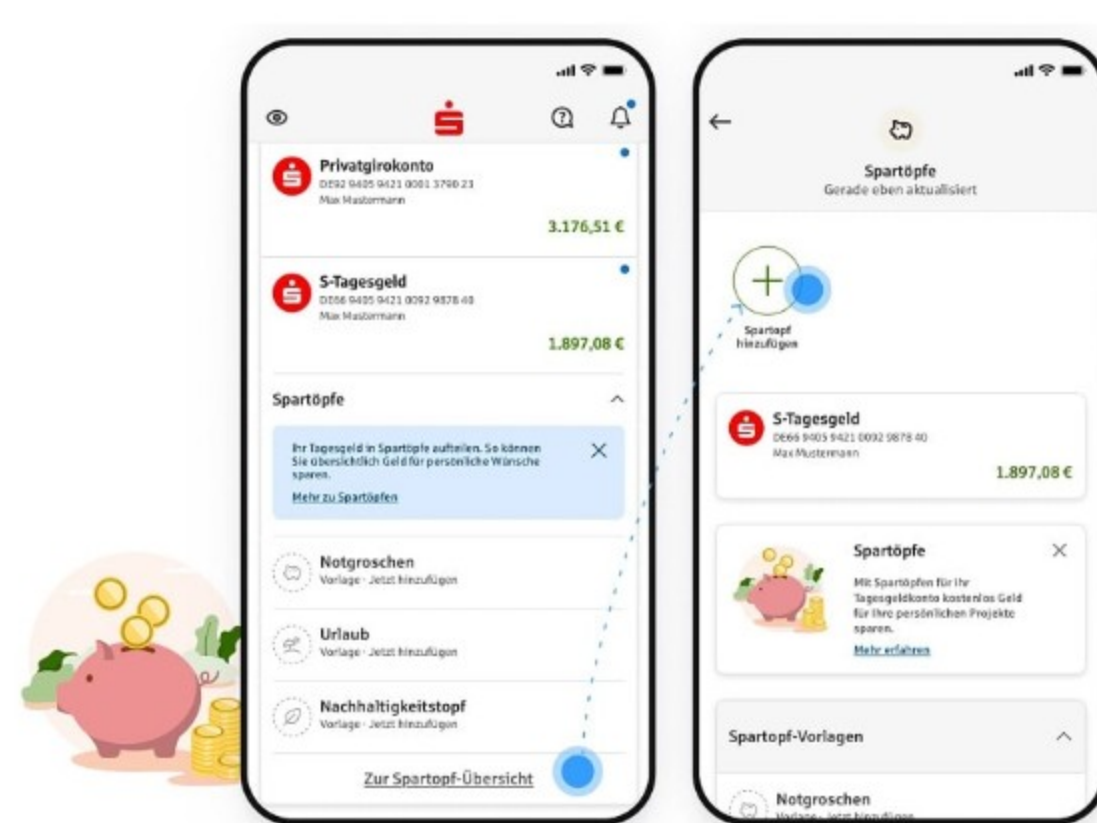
Privatgirokonto
DE92 9405 9421 0001 3790 23
Max Mustermann
3.176,51 €

S-Tagesgeld
DE66 9405 9421 0092 9878 40
Max Mustermann
1.897,08 €

Spartöpfe

Ihr Tagesgeld in Spartöpfe aufteilen. So können Sie übersichtlich Geld für persönliche Wünsche sparen.
Mehr zu Spartöpfen

Notgroschen
Vorlage · Jetzt hinzufügen

Urlaub
Vorlage · Jetzt hinzufügen

Nachhaltigkeitstopf
Vorlage · Jetzt hinzufügen

Zur Spartopf-Übersicht

Spartöpfe
Gerade eben aktualisiert

Spartopf hinzufügen

S-Tagesgeld
DE66 9405 9421 0092 9878 40
Max Mustermann
1.897,08 €

Spartöpfe
Mit Spartöpfen für Ihr Tagesgeldkonto kostenlos Geld für Ihre persönlichen Projekte sparen.
Mehr erfahren

Spartopf-Vorlagen

Notgroschen
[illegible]